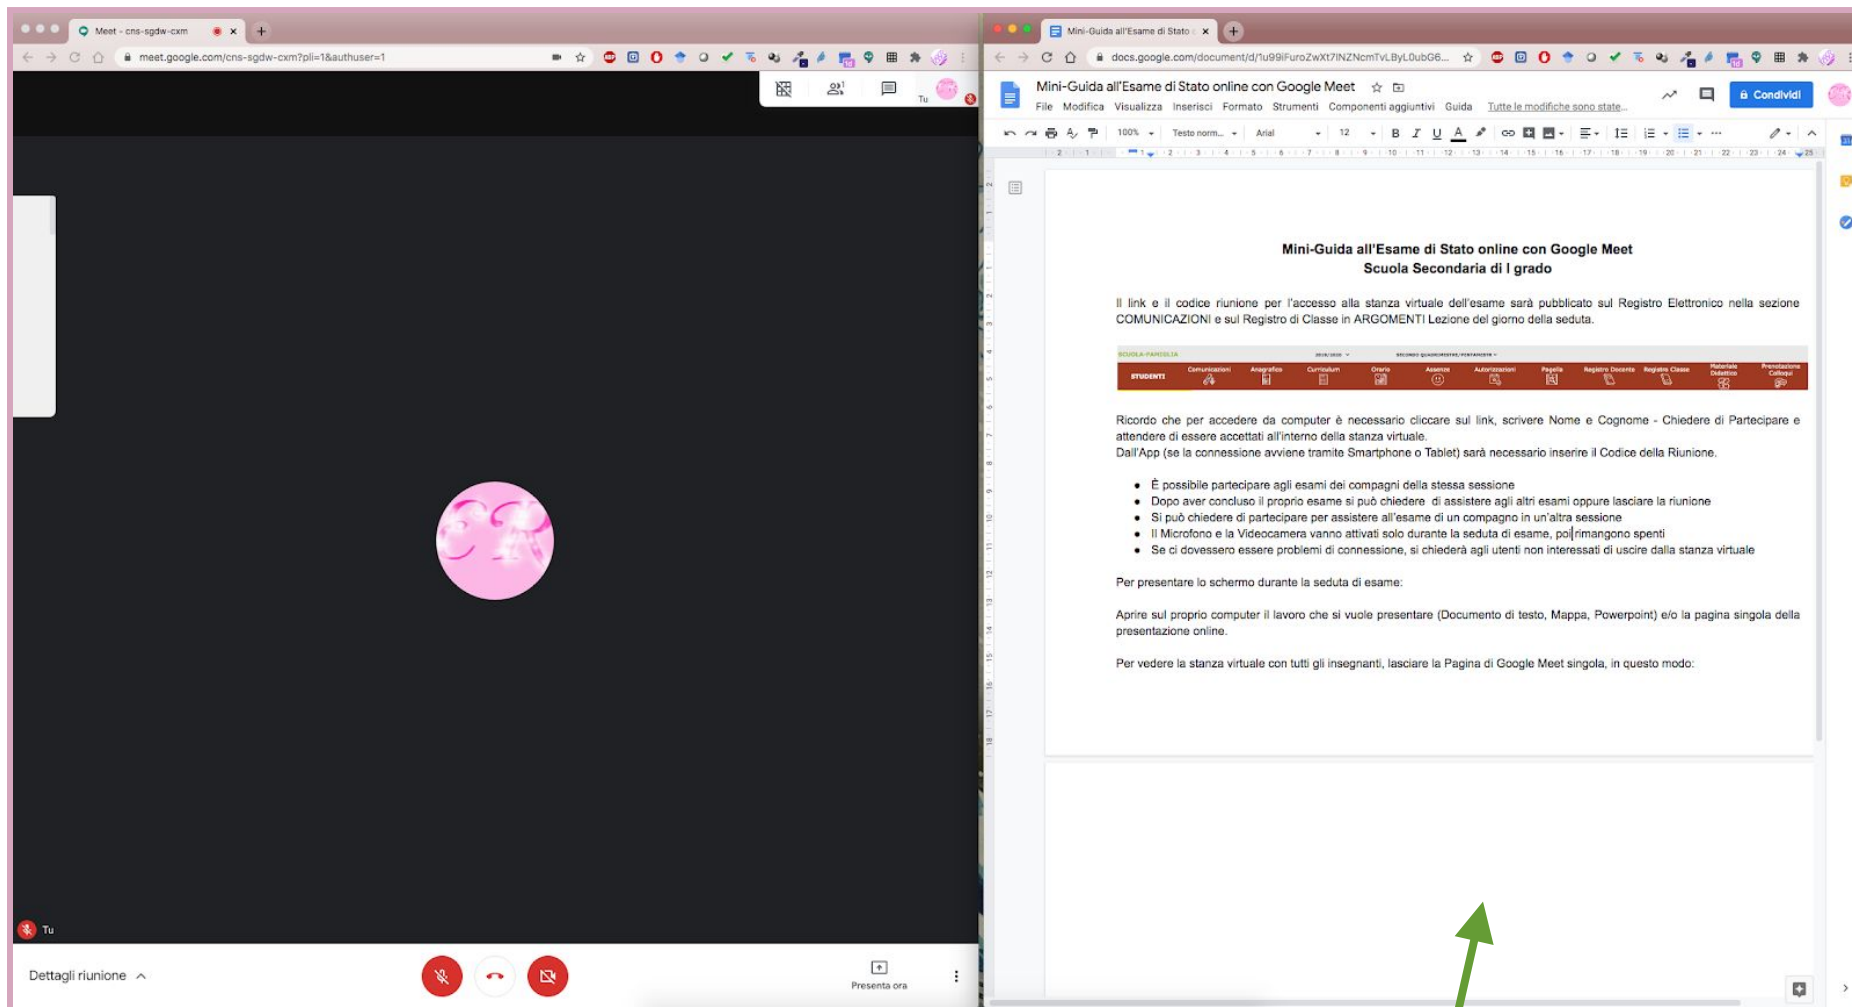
Meet - cns-sgdw-cxm

meet.google.com/cns-sgdw-cxm?pli=1&authuser=1

Tu

Tu

Dettagli riunione

Presenta ora

Mini-Guida all'Esame di Stato

docs.google.com/document/d/1u99iFuroZwXt7INZNcmTvLByL0ubG6...

Mini-Guida all'Esame di Stato online con Google Meet

File Modifica Visualizza Inserisci Formato Strumenti Componenti aggiuntivi Guida Tutte le modifiche sono state...

Condividi

100% Testo norm... Arial 12

**Mini-Guida all'Esame di Stato online con Google Meet**
**Scuola Secondaria di I grado**

Il link e il codice riunione per l'accesso alla stanza virtuale dell'esame sarà pubblicato sul Registro Elettronico nella sezione COMUNICAZIONI e sul Registro di Classe in ARGOMENTI Lezione del giorno della seduta.

SCUOLA-FAMIGLIA STUDENTI Comunicazioni Anagrafica Curriculum Orario Assenze Autorizzazioni Pagella Registro Docente Registro Classe Materiale Didattico Prenotazione Colloqui

Ricordo che per accedere da computer è necessario cliccare sul link, scrivere Nome e Cognome - Chiedere di Partecipare e attendere di essere accettati all'interno della stanza virtuale.
Dall'App (se la connessione avviene tramite Smartphone o Tablet) sarà necessario inserire il Codice della Riunione.

- È possibile partecipare agli esami dei compagni della stessa sessione
- Dopo aver concluso il proprio esame si può chiedere di assistere agli altri esami oppure lasciare la riunione
- Si può chiedere di partecipare per assistere all'esame di un compagno in un'altra sessione
- Il Microfono e la Videocamera vanno attivati solo durante la seduta di esame, poi rimangono spenti
- Se ci dovessero essere problemi di connessione, si chiederà agli utenti non interessati di uscire dalla stanza virtuale

Per presentare lo schermo durante la seduta di esame:

Aprire sul proprio computer il lavoro che si vuole presentare (Documento di testo, Mappa, Powerpoint) e/o la pagina singola della presentazione online.

Per vedere la stanza virtuale con tutti gli insegnanti, lasciare la Pagina di Google Meet singola, in questo modo: